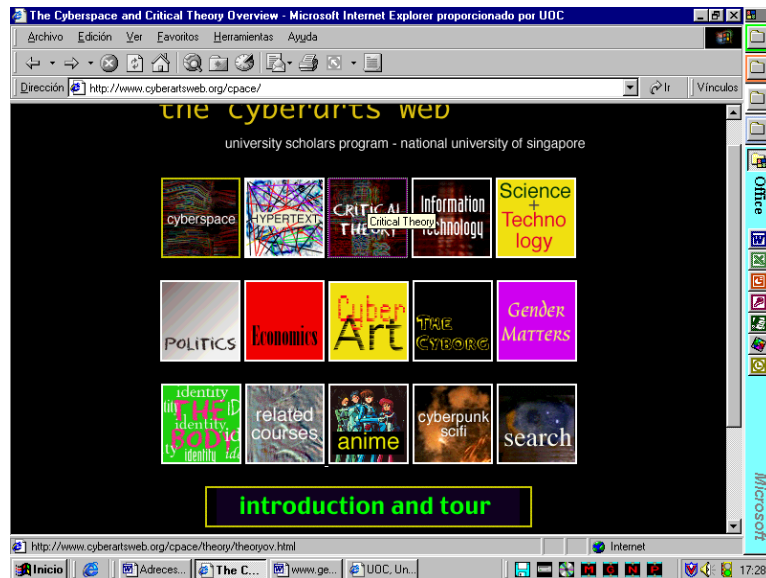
The Cyberspace and Critical Theory Overview - Microsoft Internet Explorer proporcionado por UOC

Archivo Edición Ver Favoritos Herramientas Ayuda

Dirección http://www.cyberartsweb.org/cpace/

Ir Vínculos

the cyberarts web

university scholars program - national university of singapore

cyberspace

HYPERTEXT

CRITICAL THEORY

Critical Theory

Information Technology

Science + Technology

POLITICS

Economics

Cyber Art

The Cyborg

Gender Matters

identity THE BODY identity

related courses

anime

cyberpunk scifi

search

introduction and tour

http://www.cyberartsweb.org/cpace/theory/theoryov.html

Internet

Inicio

Adreces...

The C...

www.ge...

UOC, Un...

17:28

Office

Microsoft